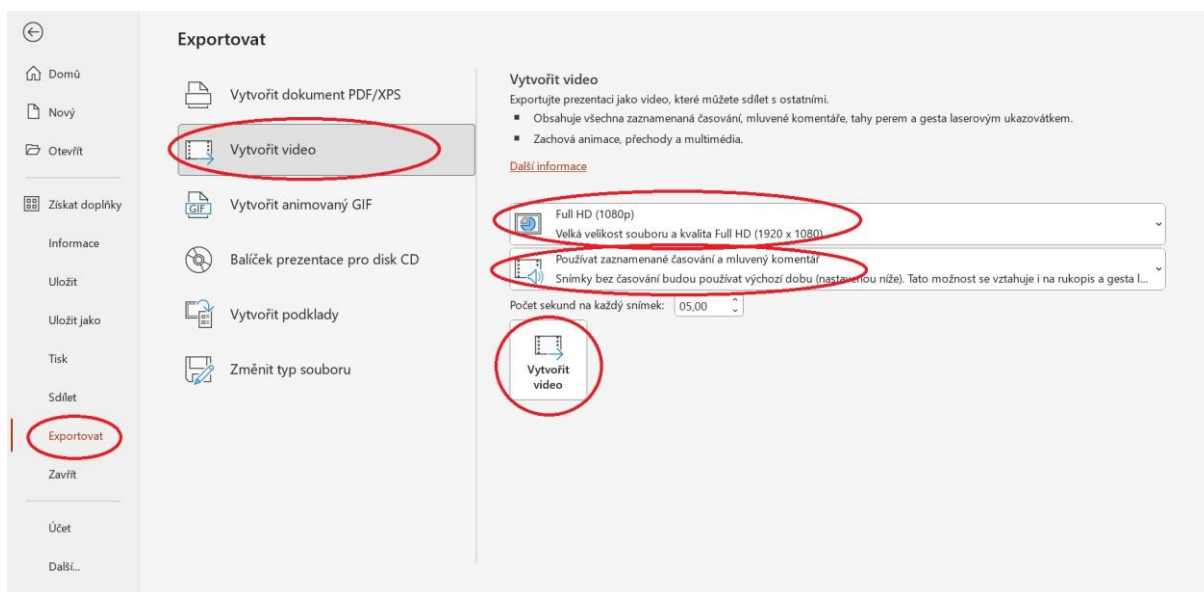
Domů

Nový

Otevřít

Získat doplňky

Informace

Uložit

Uložit jako

Tisk

Sdílet

Exportovat

Zavřít

Účet

Další...

Exportovat

Vytvořit dokument PDF/XPS

Vytvořit video

Vytvořit animovaný GIF

Balíček prezentace pro disk CD

Vytvořit podklady

Změnit typ souboru

Vytvořit video

Exportujte prezentaci jako video, které můžete sdílet s ostatními.

- Obsahuje všechna zaznamenaná časování, mluvené komentáře, tahy perem a gesta laserovým ukazovátkem.
- Zachová animace, přechody a multimédia.

Další informace

Full HD (1080p)
Velká velikost souboru a kvalita Full HD (1920 x 1080)

Používat zaznamenané časování a mluvený komentář
Snímky bez časování budou používat výchozí dobu (nastavenou níže). Tato možnost se vztahuje i na rukopis a gesta l...

Počet sekund na každý snímek: 05,00

Vytvořit video